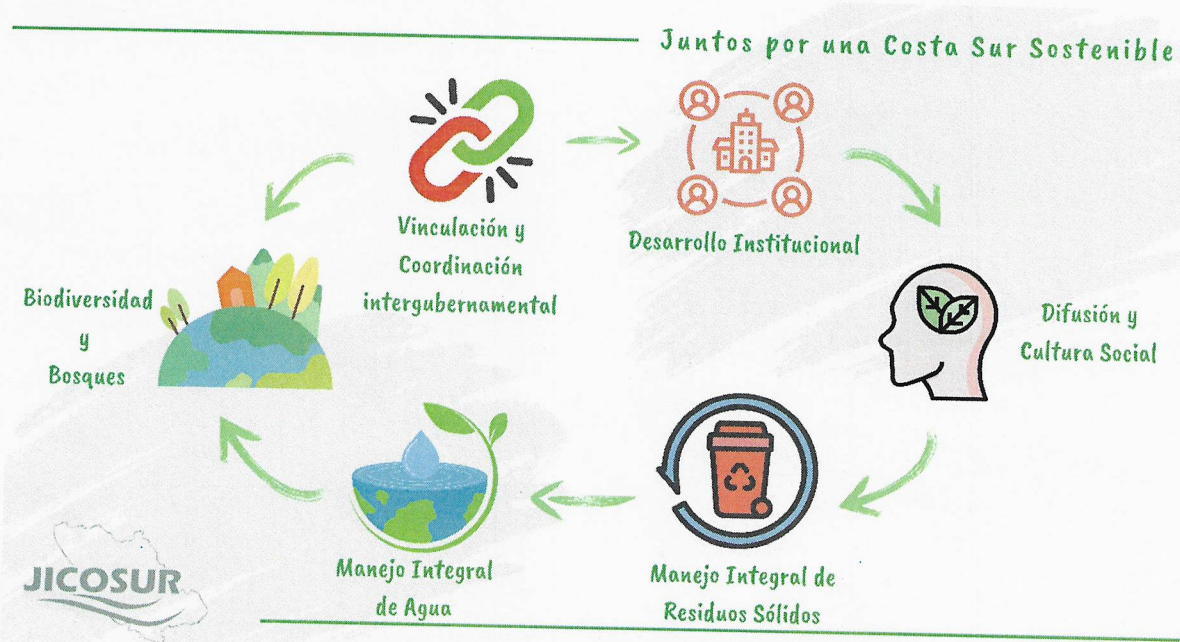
Juntos por una Costa Sur Sostenible

Vinculación y Coordinación intergubernamental

Desarrollo Institucional

Difusión y Cultura Social

Manejo Integral de Residuos Sólidos

Manejo Integral de Agua

Biodiversidad y Bosques

JICOSUR